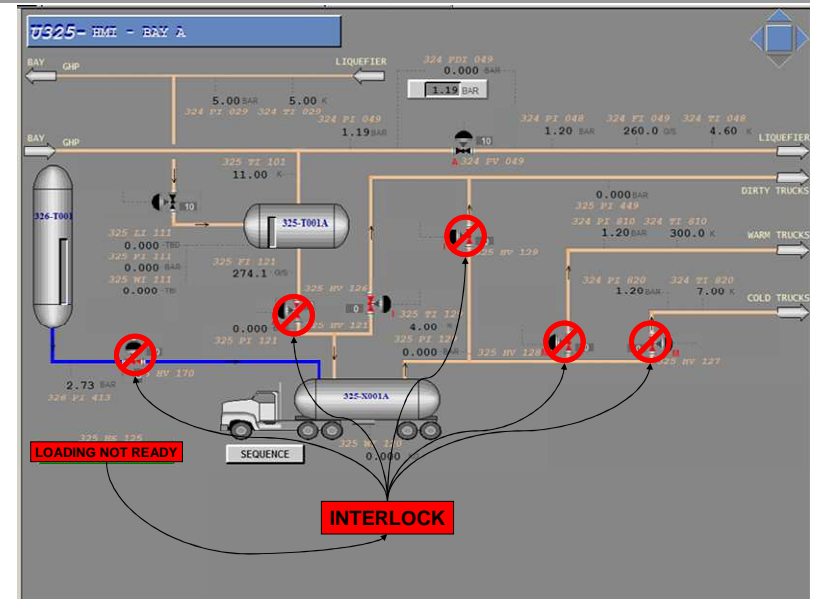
U325- HMI - BAY A

BAY GHP
LIQUEFIER
324 PDI 049
0.000 BAR
1.19 BAR
5.00 BAR 5.00 K
324 PI 029 324 TI 029
324 PI 049
1.19 BAR
10
324 PI 048 324 FI 049 324 TI 048
1.20 BAR 260.0 G/S 4.60 K
BAY GHP
LIQUEFIER
A 324 FV 049
325 TI 101
11.00 K
DIRTY TRUCKS
326-T001
10
325-T001A
0.000 BAR
325 PI 449
325 LI 111
0.000 TBD
325 PI 111
0.000 BAR
325 WI 111
0.000 TBD
325 HV 129
324 PI 810 324 TI 810
1.20 BAR 300.0 K
WARM TRUCKS
325 FI 121
274.1 G/S
325 HV 124
0
324 PI 820 324 TI 820
1.20 BAR 7.00 K
COLD TRUCKS
0.000
325 PI 121
325 HV 121
325 TI 12
4.00
325 PI 12
0.000 BAR
325 HV 128
325 HV 127
HV 170
2.73 BAR
326 PI 413
325-X001A
325 HS 125
LOADING NOT READY
SEQUENCE
325 WI 120
0.000
INTERLOCK